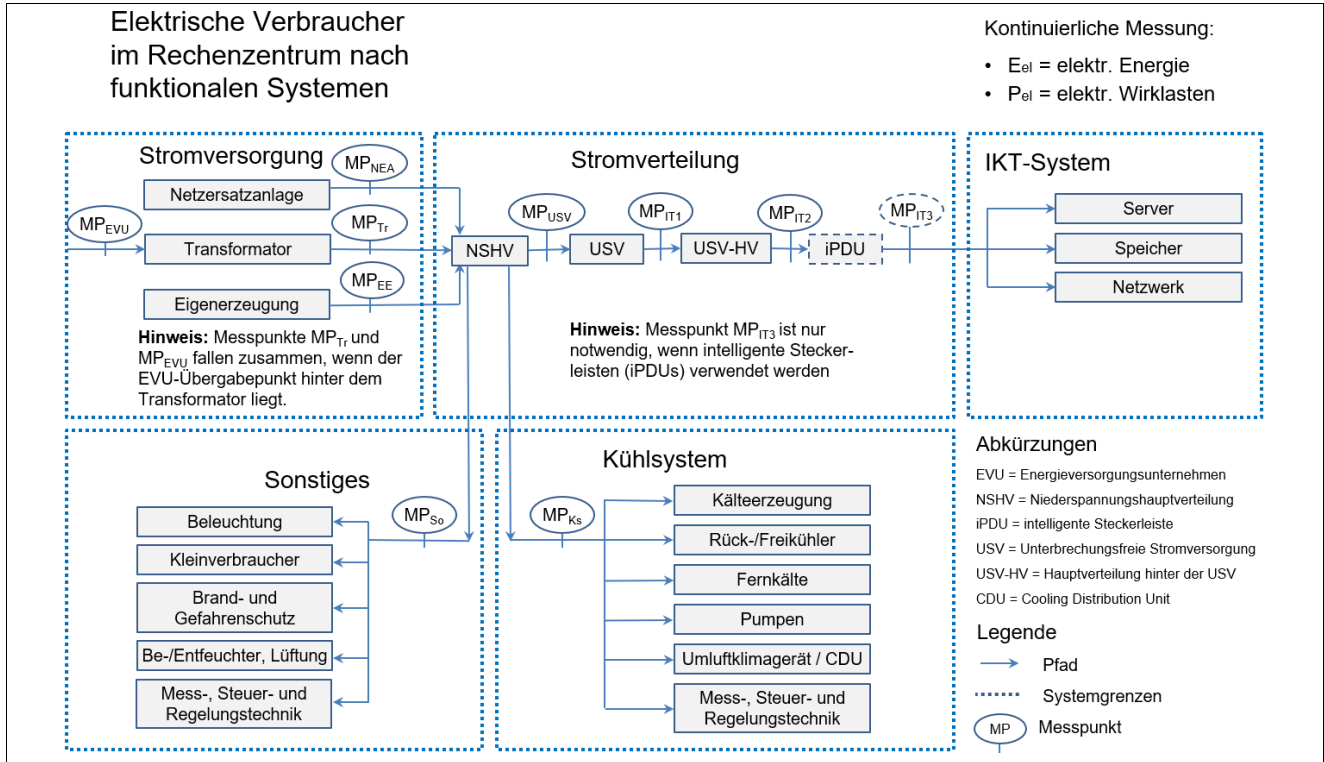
Elektrische Verbraucher im Rechenzentrum nach funktionalen Systemen

Kontinuierliche Messung:

• $E_{el}$ = elektr. Energie
• $P_{el}$ = elektr. Wirklasten

Stromversorgung

$MP_{NEA}$

Netzersatzanlage

$MP_{EVU}$

$MP_{Tr}$

Transformator

$MP_{EE}$

Eigenerzeugung

**Hinweis:** Messpunkte $MP_{Tr}$ und $MP_{EVU}$ fallen zusammen, wenn der EVU-Übergabepunkt hinter dem Transformator liegt.

Stromverteilung

$MP_{USV}$

$MP_{IT1}$

$MP_{IT2}$

$MP_{IT3}$

NSHV

USV

USV-HV

iPDU

**Hinweis:** Messpunkt $MP_{IT3}$ ist nur notwendig, wenn intelligente Steckerleisten (iPDUs) verwendet werden

IKT-System

Server

Speicher

Netzwerk

Sonstiges

$MP_{So}$

Beleuchtung

Kleinverbraucher

Brand- und Gefahrenschutz

Be-/Entfeuchter, Lüftung

Mess-, Steuer- und Regelungstechnik

Kühlsystem

$MP_{Ks}$

Kälteerzeugung

Rück-/Freikühler

Fernkälte

Pumpen

Umluftklimagerät / CDU

Mess-, Steuer- und Regelungstechnik

Abkürzungen

EVU = Energieversorgungsunternehmen
NSHV = Niederspannungshauptverteilung
iPDU = intelligente Steckerleiste
USV = Unterbrechungsfreie Stromversorgung
USV-HV = Hauptverteilung hinter der USV
CDU = Cooling Distribution Unit

Legende

Pfad

Systemgrenzen

MP Messpunkt